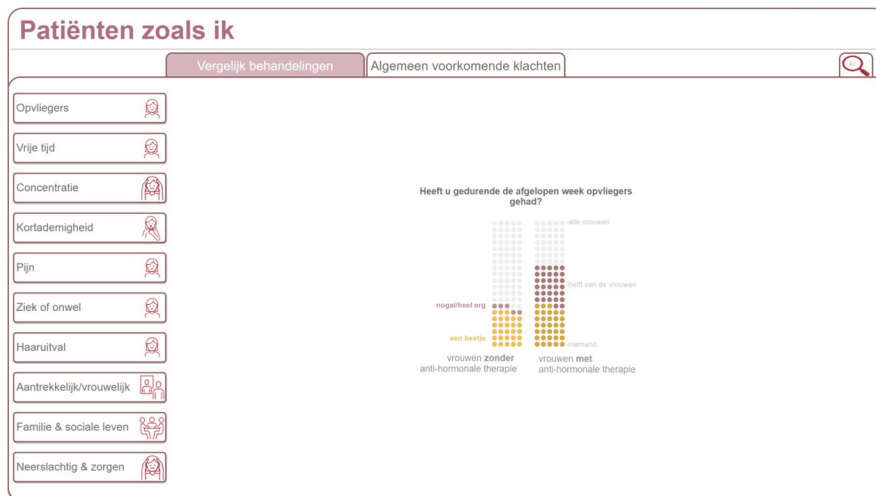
Patiënten zoals ik

Vergelijk behandelingen

Algemeen voorkomende klachten

Opvliegers

Vrije tijd

Concentratie

Kortademigheid

Pijn

Ziek of onwel

Haaruitval

Aantrekkelijk/vrouwelijk

Familie & sociale leven

Neerslachtig & zorgen

Heeft u gedurende de afgelopen week opvliegers gehad?

alle vrouwen

helft van de vrouwen

niemand

nogal/heel erg

een beetje

vrouwen **zonder** anti-hormonale therapie

vrouwen **met** anti-hormonale therapie